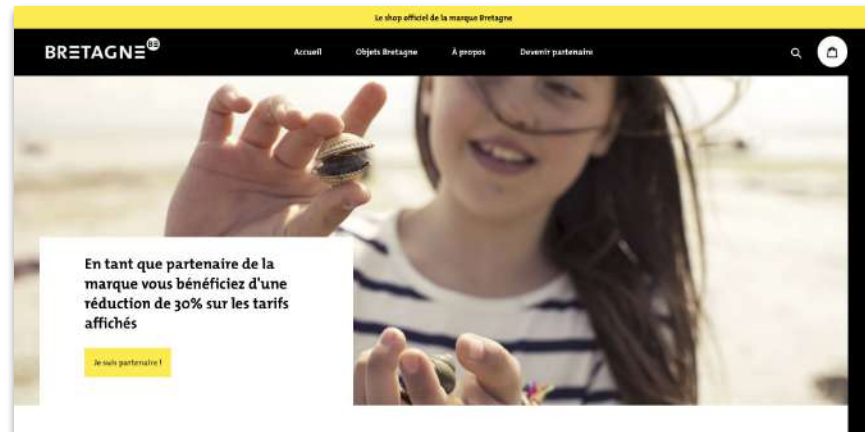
Le shop officiel de la marque Bretagne

BRETAGNE BZH

Accueil

Objets Bretagne

À propos

Devenir partenaire

En tant que partenaire de la marque vous bénéficiez d'une réduction de 30% sur les tarifs affichés

Je suis partenaire !